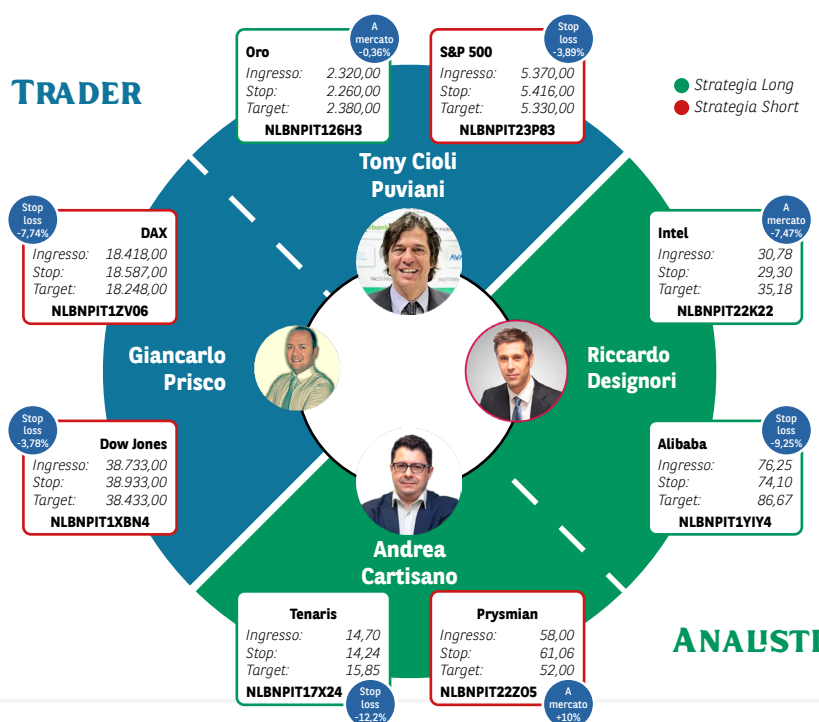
TRADER

A mercato -0,36%
Oro
Ingresso: 2.320,00
Stop: 2.260,00
Target: 2.380,00
NLBNPIT126H3

Stop loss -3,89%
S&P 500
Ingresso: 5.370,00
Stop: 5.416,00
Target: 5.330,00
NLBNPIT23P83

Strategia Long
Strategia Short

Tony Cioli Puviani

Stop loss -7,74%
DAX
Ingresso: 18.418,00
Stop: 18.587,00
Target: 18.248,00
NLBNPIT1ZV06

A mercato -7,47%
Intel
Ingresso: 30,78
Stop: 29,30
Target: 35,18
NLBNPIT22K22

Giancarlo Prisco

Riccardo Designori

Stop loss -3,78%
Dow Jones
Ingresso: 38.733,00
Stop: 38.933,00
Target: 38.433,00
NLBNPIT1XBN4

Stop loss -9,25%
Alibaba
Ingresso: 76,25
Stop: 74,10
Target: 86,67
NLBNPIT1YIY4

Andrea Cartisano

Tenaris
Ingresso: 14,70
Stop: 14,24
Target: 15,85
NLBNPIT17X24
Stop loss -12,2%

Prysmian
Ingresso: 58,00
Stop: 61,06
Target: 52,00
NLBNPIT22ZO5
A mercato +10%

ANALISTI